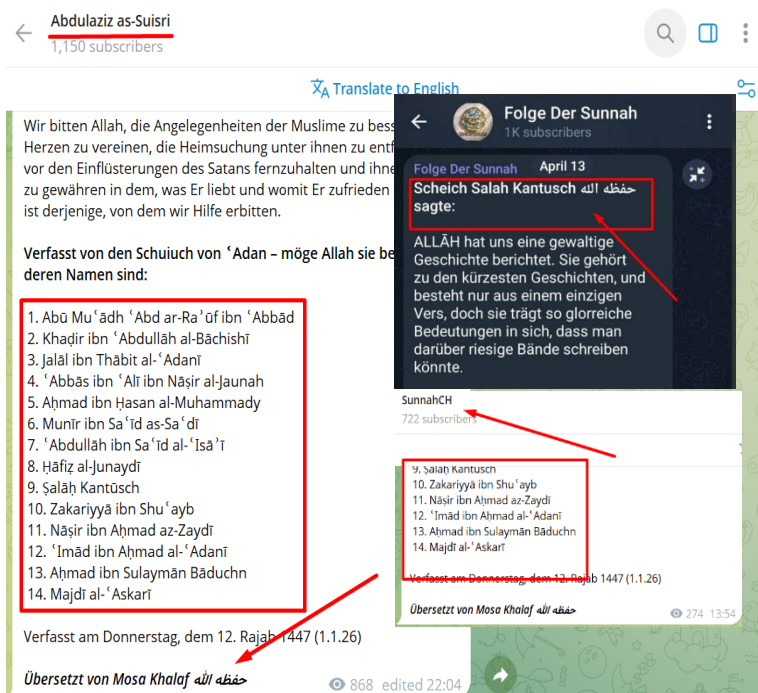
Abdulaziz as-Suisri
1,150 subscribers

Translate to English

Wir bitten Allah, die Angelegenheiten der Muslime zu bess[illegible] Herzen zu vereinen, die Heimsuchung unter ihnen zu entf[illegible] vor den Einflüsterungen des Satans fernzuhalten und ihne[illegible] zu gewähren in dem, was Er liebt und womit Er zufrieden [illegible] ist derjenige, von dem wir Hilfe erbitten.

Verfasst von den Schuiuch von ʿAdan – möge Allah sie be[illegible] deren Namen sind:

1. Abū Muʿādh ʿAbd ar-Raʾūf ibn ʿAbbād
2. Khaḍir ibn ʿAbdullāh al-Bāchishī
3. Jalāl ibn Thābit al-ʿAdanī
4. ʿAbbās ibn ʿAlī ibn Nāṣir al-Jaunah
5. Aḥmad ibn Ḥasan al-Muhammady
6. Munīr ibn Saʿīd as-Saʿdī
7. ʿAbdullāh ibn Saʿīd al-ʿIsāʾī
8. Ḥāfiẓ al-Junaydī
9. Ṣalāḥ Kantüsch
10. Zakariyyā ibn Shuʿayb
11. Nāṣir ibn Aḥmad az-Zaydī
12. ʿImād ibn Aḥmad al-ʿAdanī
13. Aḥmad ibn Sulaymān Bāduchn
14. Majdī al-ʿAskarī

Verfasst am Donnerstag, dem 12. Rajab 1447 (1.1.26)

Übersetzt von Mosa Khalaf حفظه الله

868 edited 22:04

Folge Der Sunnah
1K subscribers

Folge Der Sunnah April 13
Scheich Salah Kantusch حفظه الله sagte:

ALLĀH hat uns eine gewaltige Geschichte berichtet. Sie gehört zu den kürzesten Geschichten, und besteht nur aus einem einzigen Vers, doch sie trägt so glorreiche Bedeutungen in sich, dass man darüber riesige Bände schreiben könnte.

SunnahCH
722 subscribers

9. Ṣalāḥ Kantusch
10. Zakariyyā ibn Shuʿayb
11. Nāṣir ibn Aḥmad az-Zaydī
12. ʿImād ibn Aḥmad al-ʿAdanī
13. Aḥmad ibn Sulaymān Bāduchn
14. Majdī al-ʿAskarī

Verfasst am Donnerstag, dem 12. Rajab 1447 (1.1.26)

Übersetzt von Mosa Khalaf حفظه الله

274 13:54